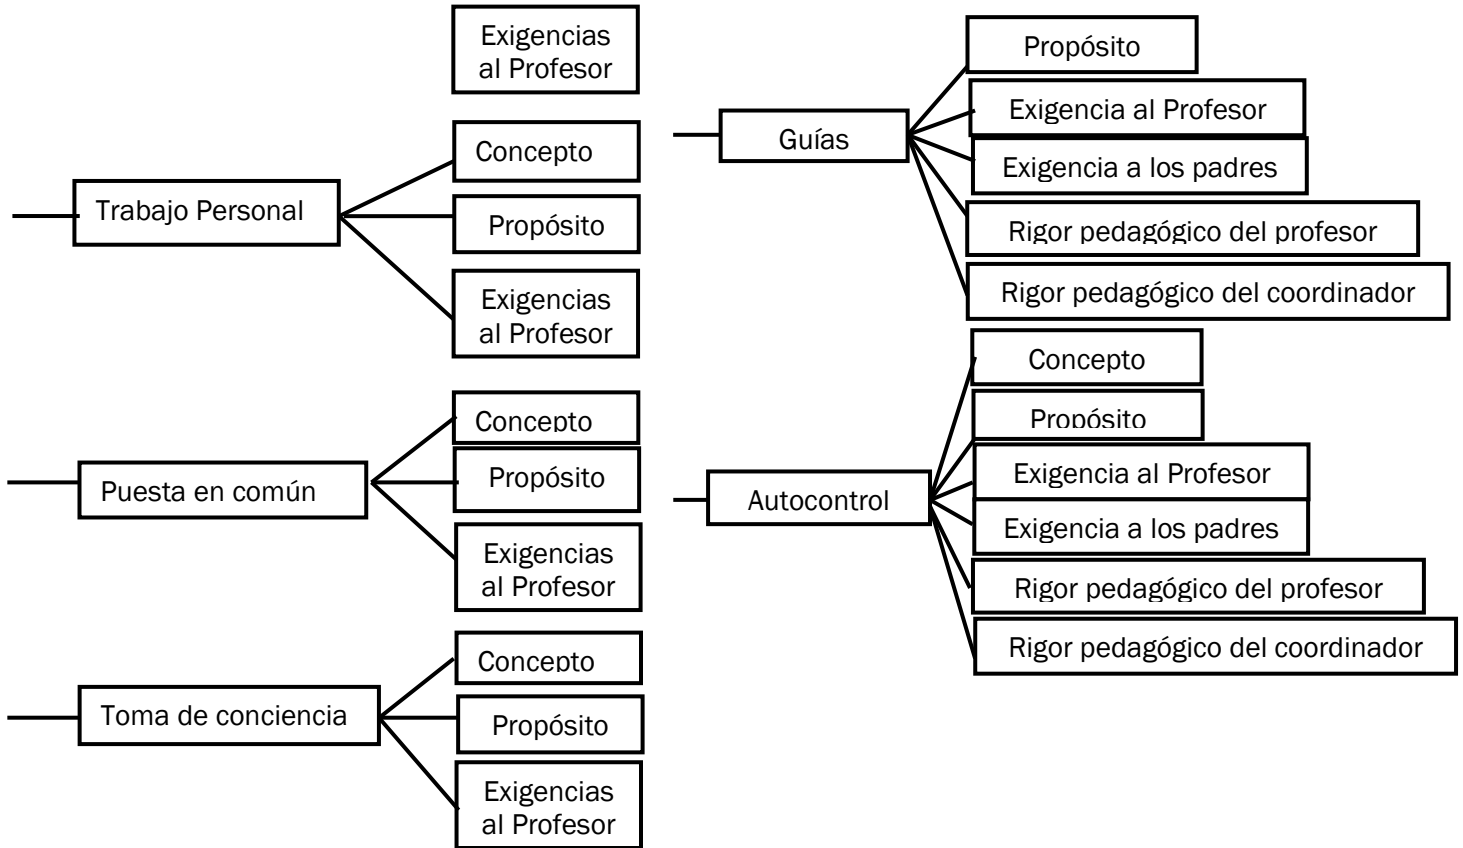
Exigencias al Profesor

Trabajo Personal
Concepto
Propósito
Exigencias al Profesor

Puesta en común
Concepto
Propósito
Exigencias al Profesor

Toma de conciencia
Concepto
Propósito
Exigencias al Profesor

Guías
Propósito
Exigencia al Profesor
Exigencia a los padres
Rigor pedagógico del profesor
Rigor pedagógico del coordinador

Autocontrol
Concepto
Propósito
Exigencia al Profesor
Exigencia a los padres
Rigor pedagógico del profesor
Rigor pedagógico del coordinador